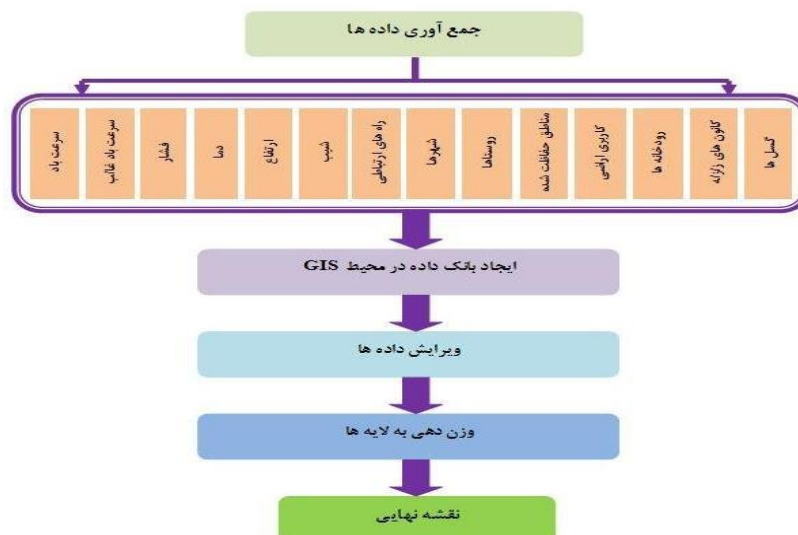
جمع آوری داده ها

گسل ها

کانون های زلزله

رودخانه ها

کاربری اراضی

مناطق حفاظت شده

روستاها

شهرها

راه های ارتباطی

شیب

ارتفاع

دما

فشار

سرعت باد غالب

سرعت باد

ایجاد بانک داده در محیط GIS

ویرایش داده ها

وزن دهی به لایه ها

نقشه نهایی